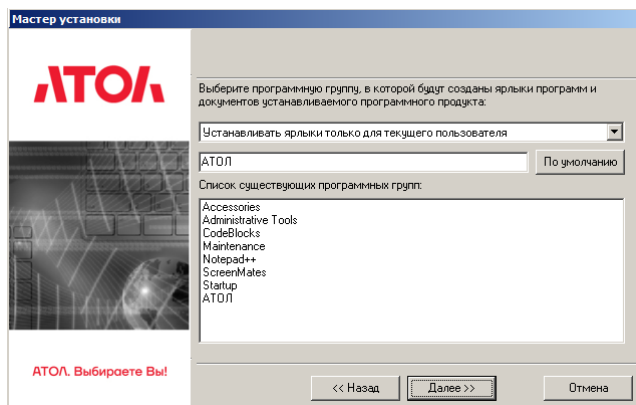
Мастер установки

АТОЛ

Выберите программную группу, в которой будут созданы ярлыки программ и документов устанавливаемого программного продукта:

Устанавливать ярлыки только для текущего пользователя

АТОЛ

По умолчанию

Список существующих программных групп:

Accessories
Administrative Tools
CodeBlocks
Maintenance
Notepad++
ScreenMates
Startup
АТОЛ

АТОЛ. Выбираете Вы!

<< Назад

Далее >>

Отмена